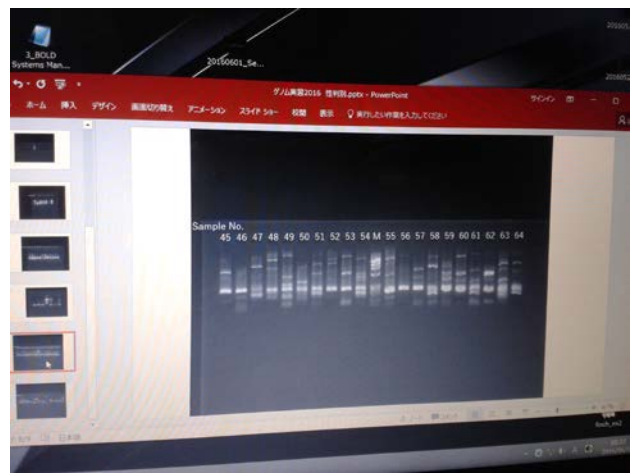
3_BOLD Systems Man...

20160601_Se...

201605

201606

ゲノム実習2016 性判別.pptx - PowerPoint

サインイン

ホーム 挿入 デザイン 画面切り替え アニメーション スライド ショー 校閲 表示 実行したい作業を入力してください

Sample No.
45 46 47 48 49 50 51 52 53 54 M 55 56 57 58 59 60 61 62 63 64

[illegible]